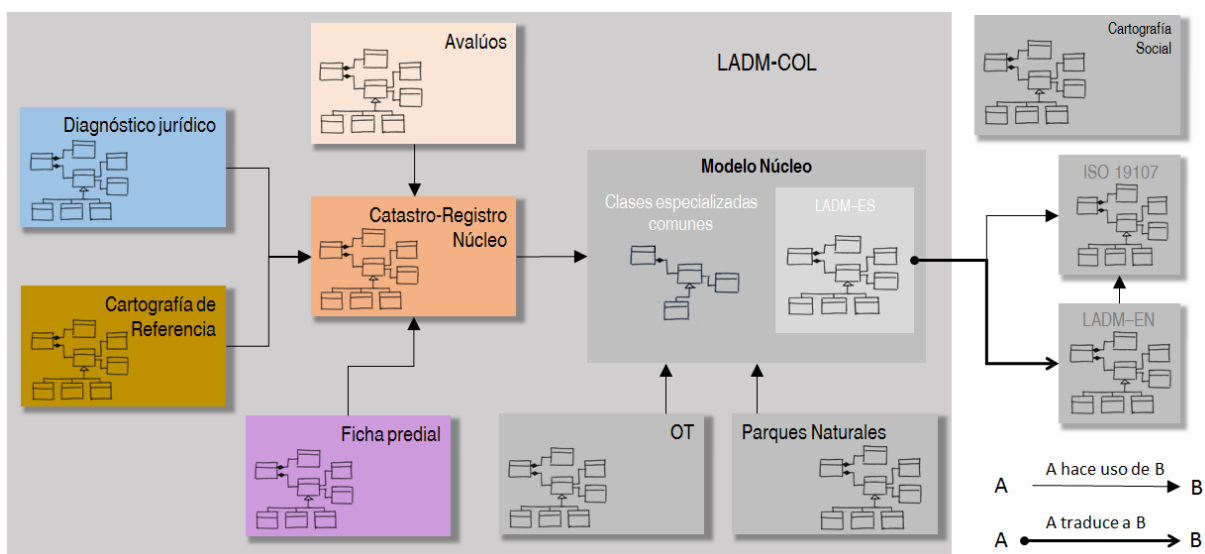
LADM-COL

Avalúos

Diagnóstico jurídico

Catastro-Registro Núcleo

Cartografía de Referencia

Ficha predial

Modelo Núcleo

Clases especializadas comunes

LADM–ES

OT

Parques Naturales

Cartografía Social

ISO 19107

LADM–EN

A hace uso de B
A → B

A traduce a B
A → B